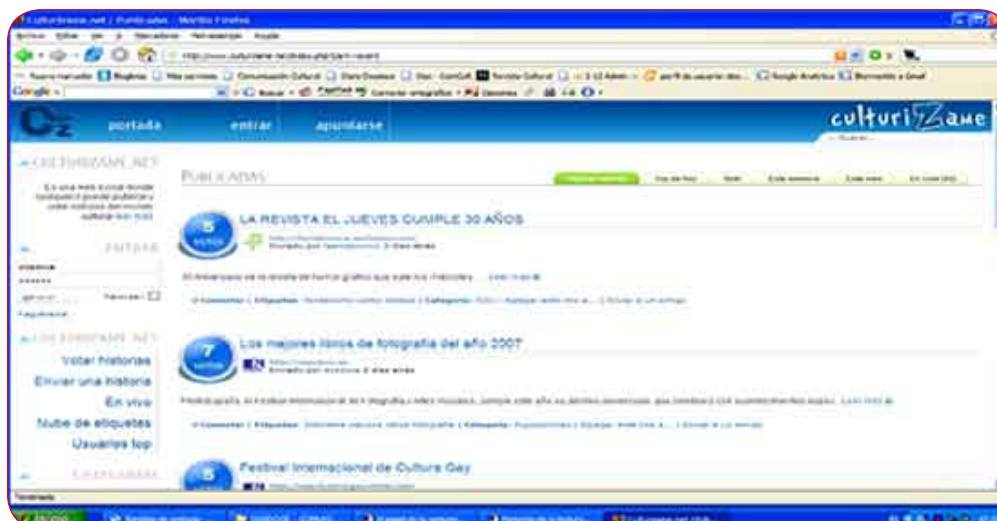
Culturizame.net / Publicadas - Mozilla Firefox

Archivo Editar Ver Ir Marcadores Herramientas Ayuda

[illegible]

Google

portada entrar apuntarse

culturiZame

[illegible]

PUBLICADAS

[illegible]

Es una web a la que puede publicar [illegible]

ENTRAR

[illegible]

Votar historias
Enviar una historia
En vivo
Nube de etiquetas
Usuarios top

5
votos

LA REVISTA EL JUEVES CUMPLE 30 AÑOS

Enviado por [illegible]

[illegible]

7
votos

Los mejores libros de fotografía del año 2007

Enviado por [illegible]

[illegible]

5

Festival Internacional de Cultura Gay

Terminado

Inicio